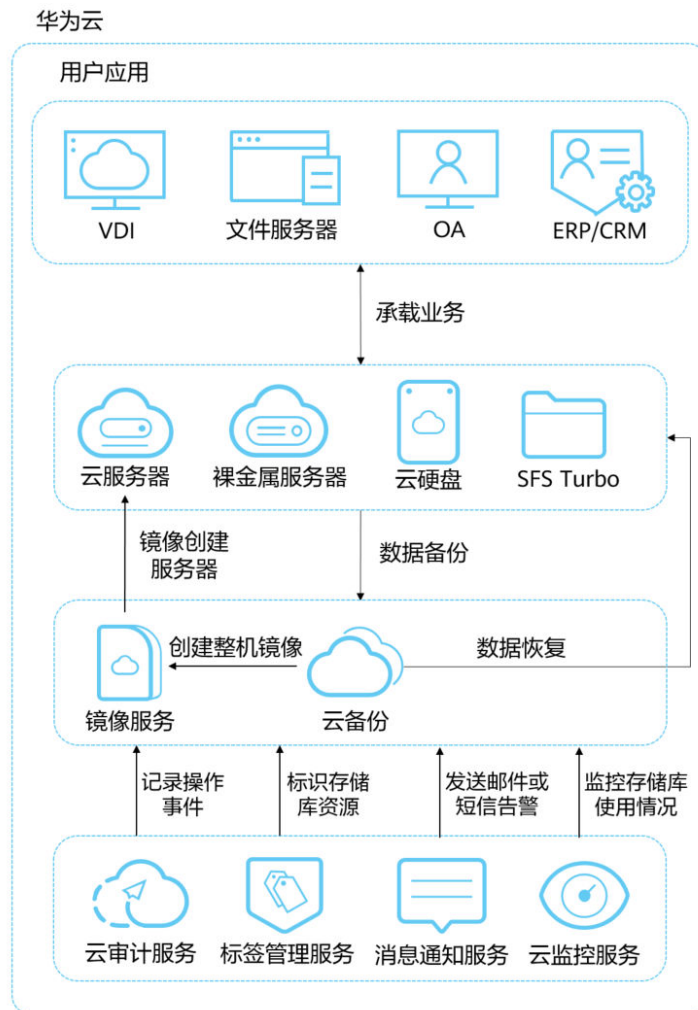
华为云

用户应用

VDI
文件服务器
OA
ERP/CRM

承载业务

云服务器
裸金属服务器
云硬盘
SFS Turbo

镜像创建服务器

数据备份

创建整机镜像

数据恢复

镜像服务
云备份

记录操作事件
标识存储库资源
发送邮件或短信告警
监控存储库使用情况

云审计服务
标签管理服务
消息通知服务
云监控服务